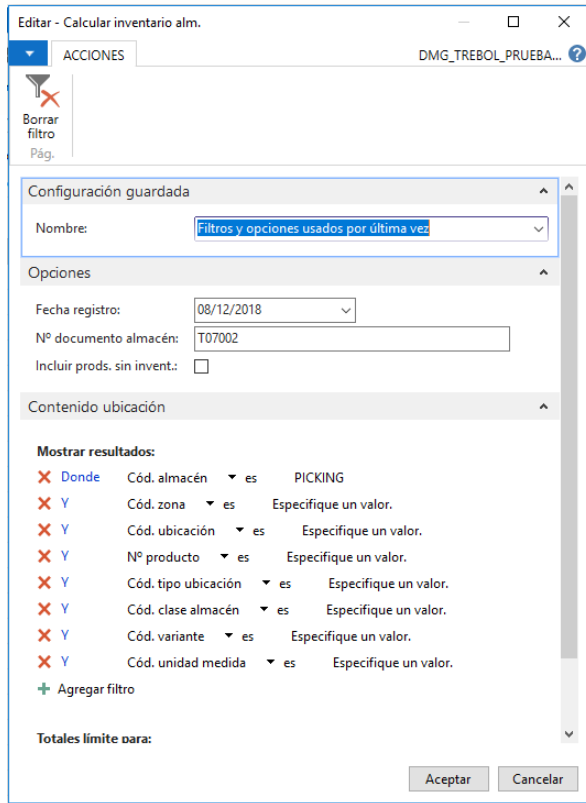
Editar - Calcular inventario alm.

ACCIONES

DMG_TREBOL_PRUEBA...

Borrar filtro
Pág.

Configuración guardada

Nombre: Filtros y opciones usados por última vez

Opciones

Fecha registro: 08/12/2018

Nº documento almacén: T07002

Incluir prods. sin invent.:

Contenido ubicación

Mostrar resultados:

Donde Cód. almacén es PICKING
Y Cód. zona es Especifique un valor.
Y Cód. ubicación es Especifique un valor.
Y Nº producto es Especifique un valor.
Y Cód. tipo ubicación es Especifique un valor.
Y Cód. clase almacén es Especifique un valor.
Y Cód. variante es Especifique un valor.
Y Cód. unidad medida es Especifique un valor.

Agregar filtro

Totales límite para:

Aceptar Cancelar